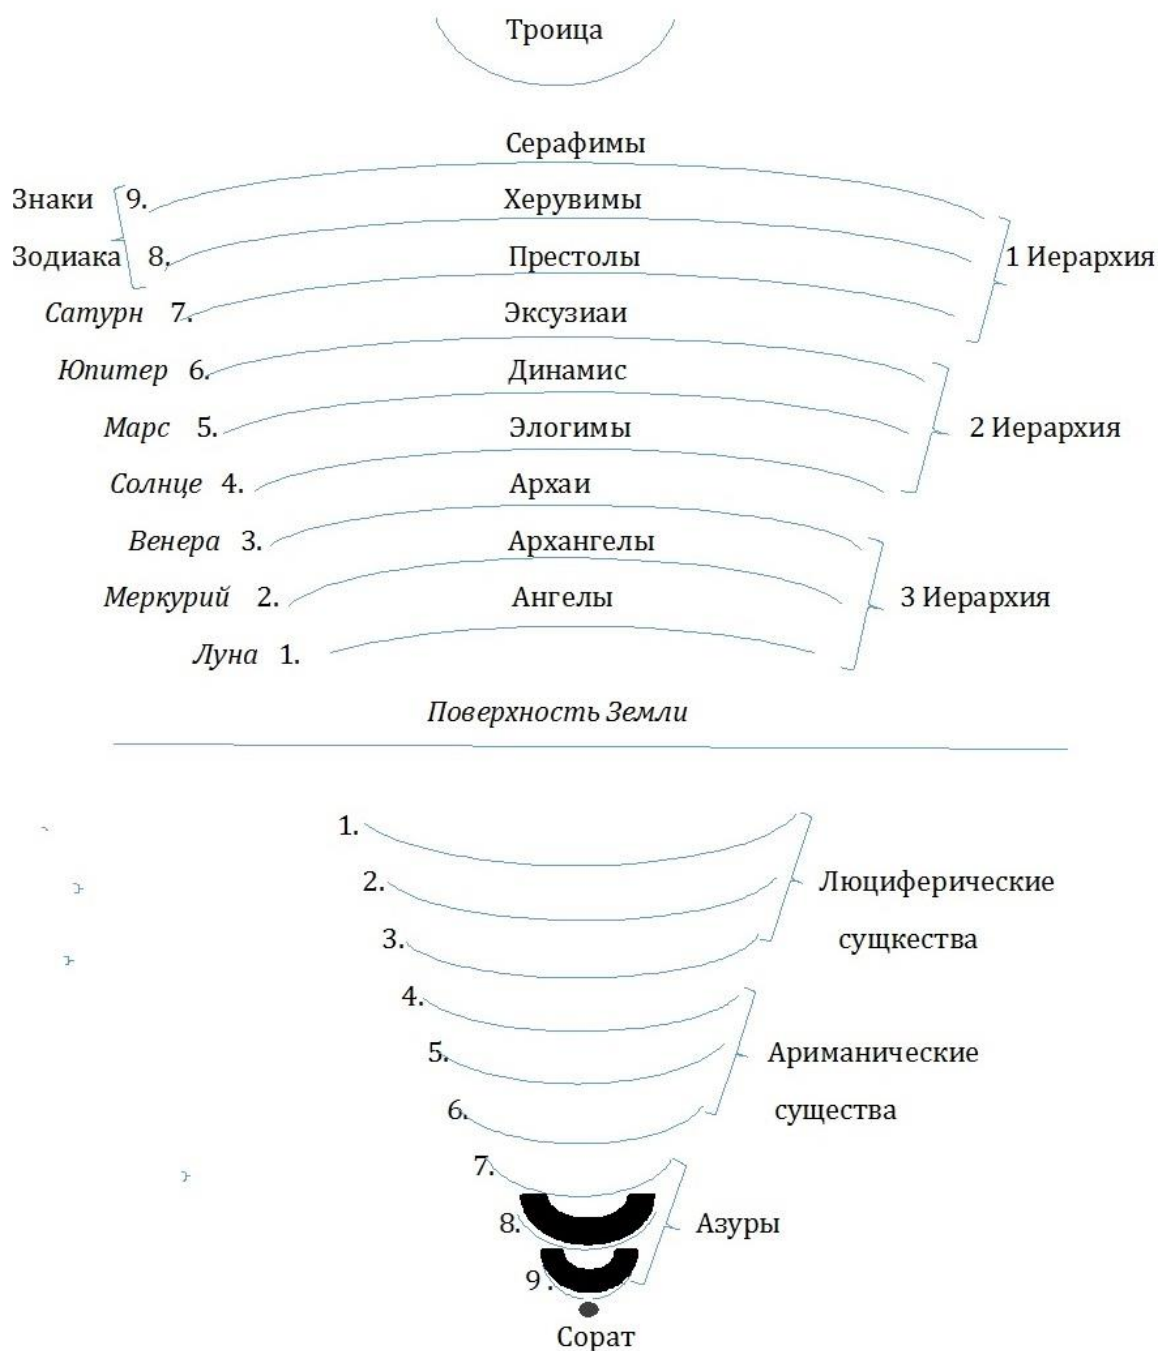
Троица

Серафимы

Знаки 9. Херувимы

Зодиака 8. Престолы 1 Иерархия

Сатурн 7. Эксузиаи

Юпитер 6. Динамис

Марс 5. Элогимы 2 Иерархия

Солнце 4. Археи

Венера 3. Архангелы

Меркурий 2. Ангелы 3 Иерархия

Луна 1.

Поверхность Земли

1.

2. Люциферические

3. сущкества

4.

5. Ариманические

6. существа

7.

8. Азуры

9.

Сорат